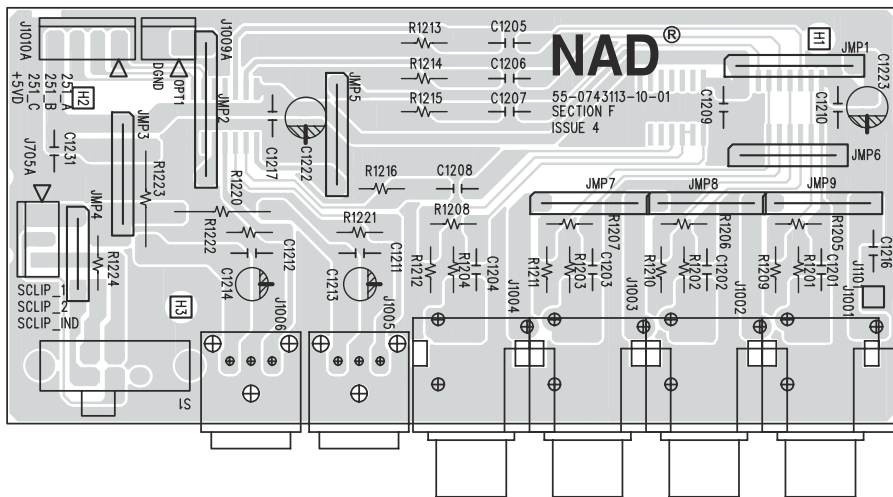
J1010A
+5VD
251_C
251_B
251_A
DGND
DPT1
J1009A
H2
R1213
C1205
R1214
C1206
R1215
C1207
NAD®
55-0743113-10-01
SECTION F
ISSUE 4
H1
JMP1
C1223
C1210
C1209
JMP6
JMP2
JMP5
C1217
C1222
J705A
C1231
JMP3
R1223
R1220
R1222
R1216
C1208
R1208
R1221
JMP7
JMP8
JMP9
R1207
R1206
R1205
C1216
JMP4
R1224
C1212
C1211
R1212
R1204
C1204
R1211
R1203
C1203
R1210
R1202
C1202
R1209
R1201
C1201
J1101
C1214
C1213
SCLIP_1
SCLIP_2
SCLIP_IND
H3
J1006
J1005
J1004
J1003
J1002
J1001
S1